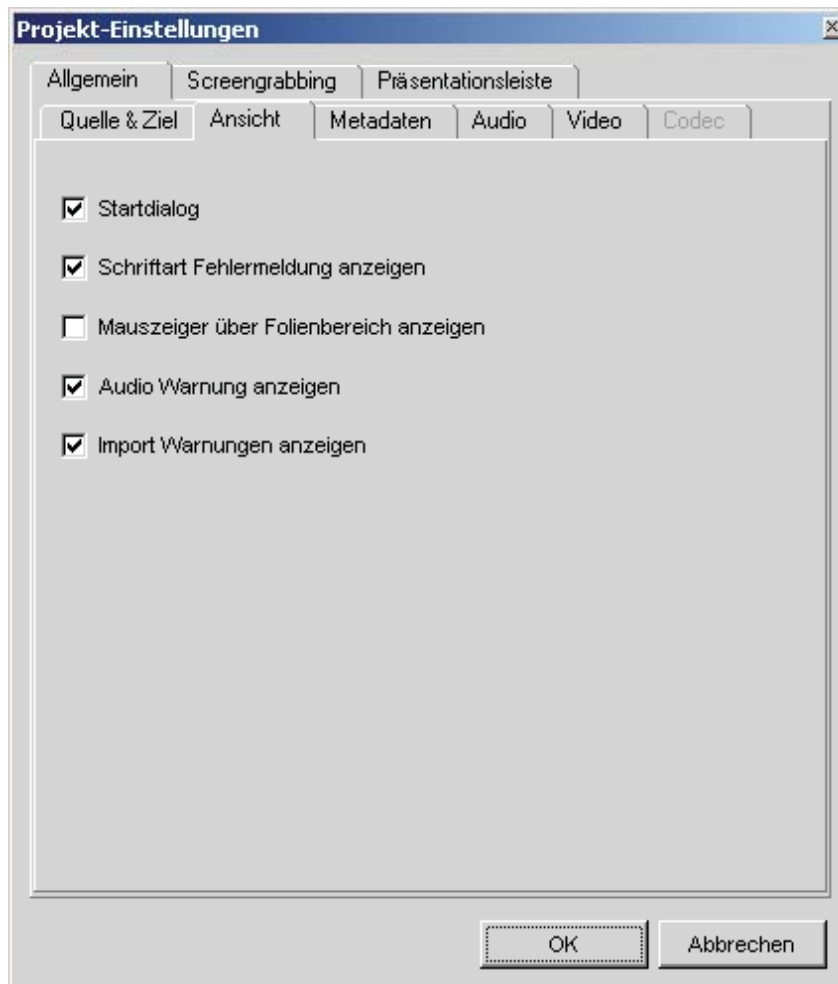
Projekt-Einstellungen

Allgemein | Screengrabbing | Präsentationsleiste

Quelle & Ziel | Ansicht | Metadaten | Audio | Video | Codec

Startdialog

Schriftart Fehlermeldung anzeigen

Mauszeiger über Folienbereich anzeigen

Audio Warnung anzeigen

Import Warnungen anzeigen

OK

Abbrechen